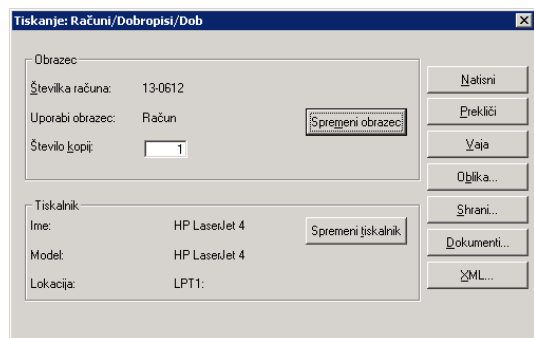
Tiskanje: Računi/Dobropisi/Dob

Obrazec
Številka računa: 13-0612
Uporabi obrazec: Račun
Spremeni obrazec
Število kopij: 1

Tiskalnik
Ime: HP LaserJet 4
Spremeni tiskalnik
Model: HP LaserJet 4
Lokacija: LPT1:

Natisni
Prekliči
Vaja
Oblika...
Shrani...
Dokumenti...
XML...